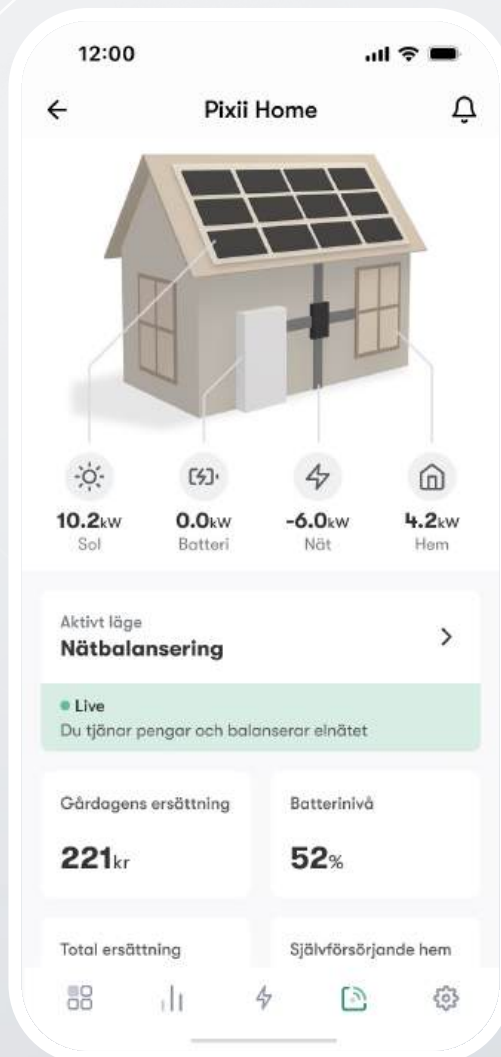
12:00

Pixii Home

10.2kW
Sol

0.0kW
Batteri

-6.0kW
Nät

4.2kW
Hem

Aktivt läge
Nätbalansering

Live
Du tjänar pengar och balanserar elnätet

Gårdagens ersättning
221kr

Batterinivå
52%

Total ersättning

Självförsörjande hem